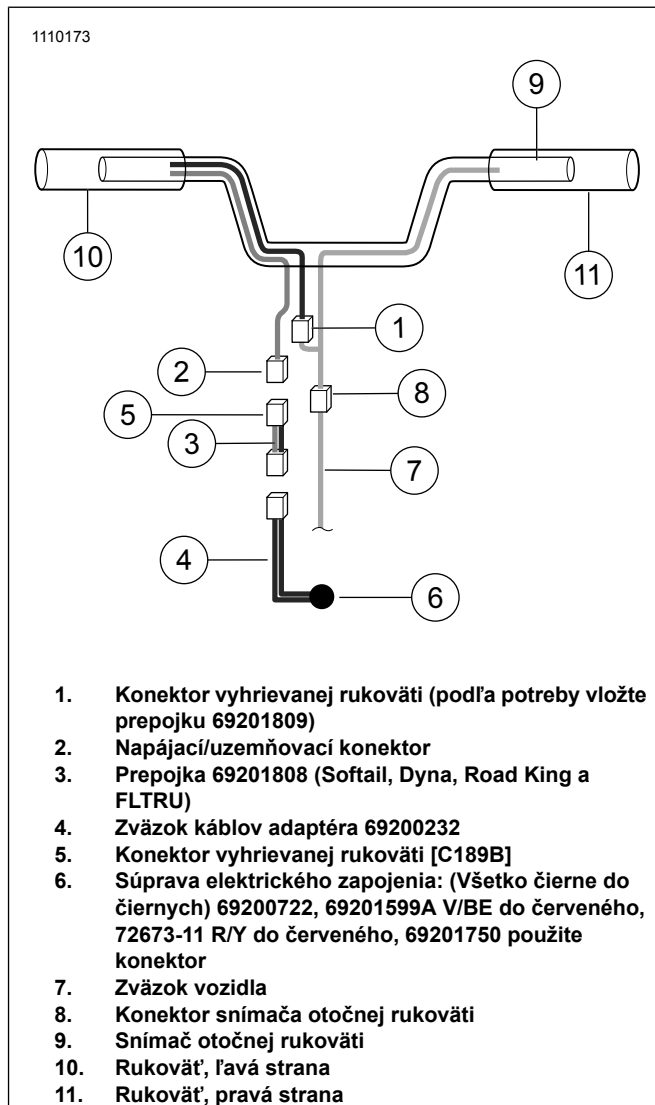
1110173

9

10

11

1

2

8

5

3

7

4

6

1. Konektor vyhrievanej rukoväti (podľa potreby vložte prepojku 69201809)
2. Napájací/uzemňovací konektor
3. Prepojka 69201808 (Softail, Dyna, Road King a FLTRU)
4. Zväzok káblov adaptéra 69200232
5. Konektor vyhrievanej rukoväti [C189B]
6. Súprava elektrického zapojenia: (Všetko čierne do čiernych) 69200722, 69201599A V/BE do červeného, 72673-11 R/Y do červeného, 69201750 použite konektor
7. Zväzok vozidla
8. Konektor snímača otočnej rukoväti
9. Snímač otočnej rukoväti
10. Rukoväť, ľavá strana
11. Rukoväť, pravá strana